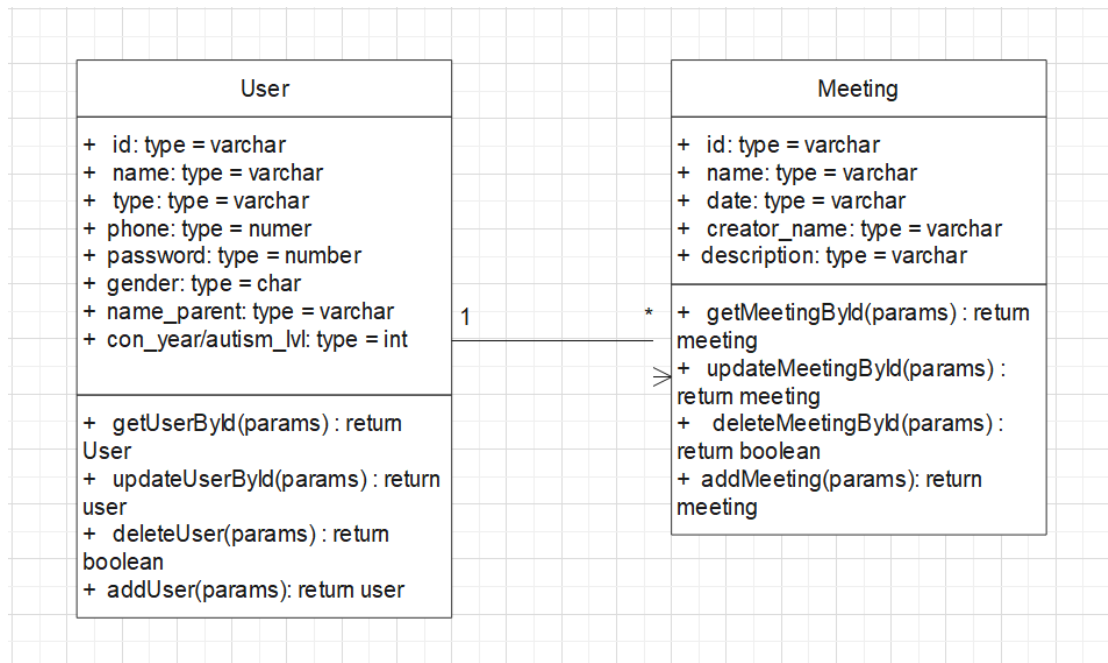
User

+ id: type = varchar
+ name: type = varchar
+ type: type = varchar
+ phone: type = numer
+ password: type = number
+ gender: type = char
+ name_parent: type = varchar
+ con_year/autism_lvl: type = int

+ getUserById(params) : return User
+ updateUserById(params) : return user
+ deleteUser(params) : return boolean
+ addUser(params): return user

1

*

Meeting

+ id: type = varchar
+ name: type = varchar
+ date: type = varchar
+ creator_name: type = varchar
+ description: type = varchar

+ getMeetingById(params) : return meeting
+ updateMeetingById(params) : return meeting
+ deleteMeetingById(params) : return boolean
+ addMeeting(params): return meeting